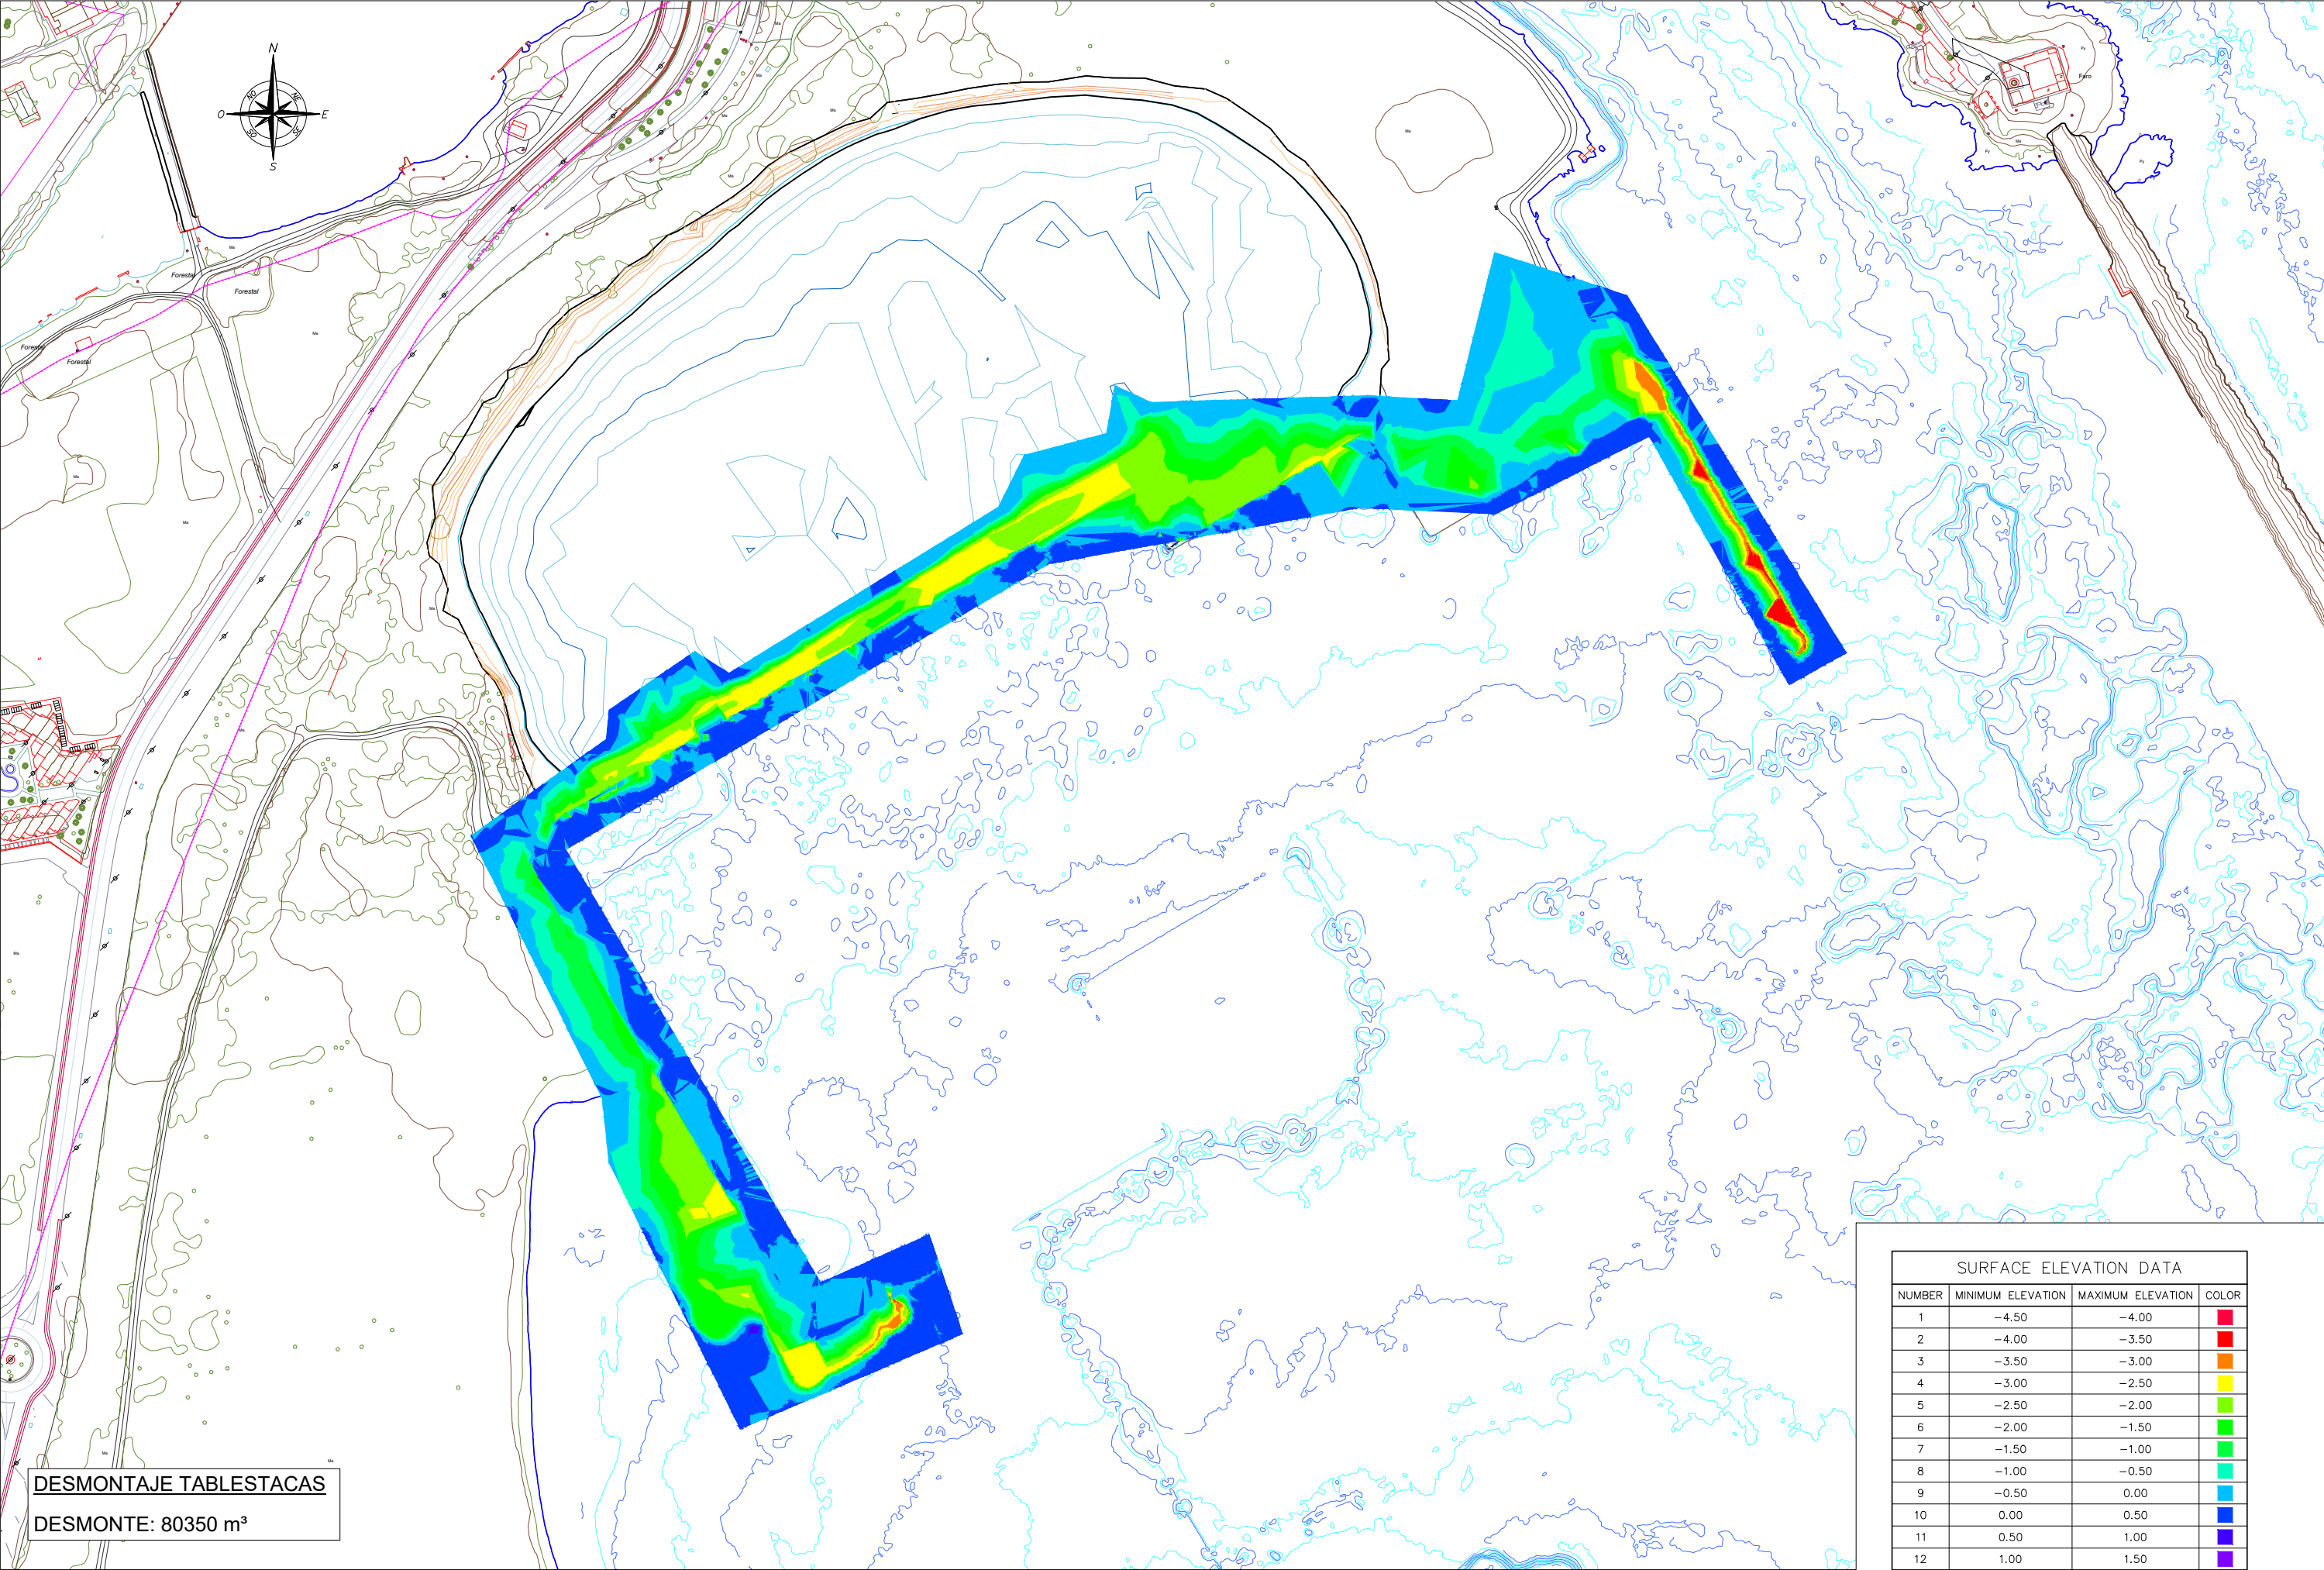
N
O
E
S
NO
NE
SO
SE

Forestal
Forestal
Forestal
Forestal

Faro

SURFACE ELEVATION DATA

| NUMBER | MINIMUM ELEVATION | MAXIMUM ELEVATION | COLOR |
|---|---|---|---|
| 1 | −4.50 | −4.00 | |
| 2 | −4.00 | −3.50 | |
| 3 | −3.50 | −3.00 | |
| 4 | −3.00 | −2.50 | |
| 5 | −2.50 | −2.00 | |
| 6 | −2.00 | −1.50 | |
| 7 | −1.50 | −1.00 | |
| 8 | −1.00 | −0.50 | |
| 9 | −0.50 | 0.00 | |
| 10 | 0.00 | 0.50 | |
| 11 | 0.50 | 1.00 | |
| 12 | 1.00 | 1.50 | |

DESMONTAJE TABLESTACAS

DESMONTE: 80350 m³